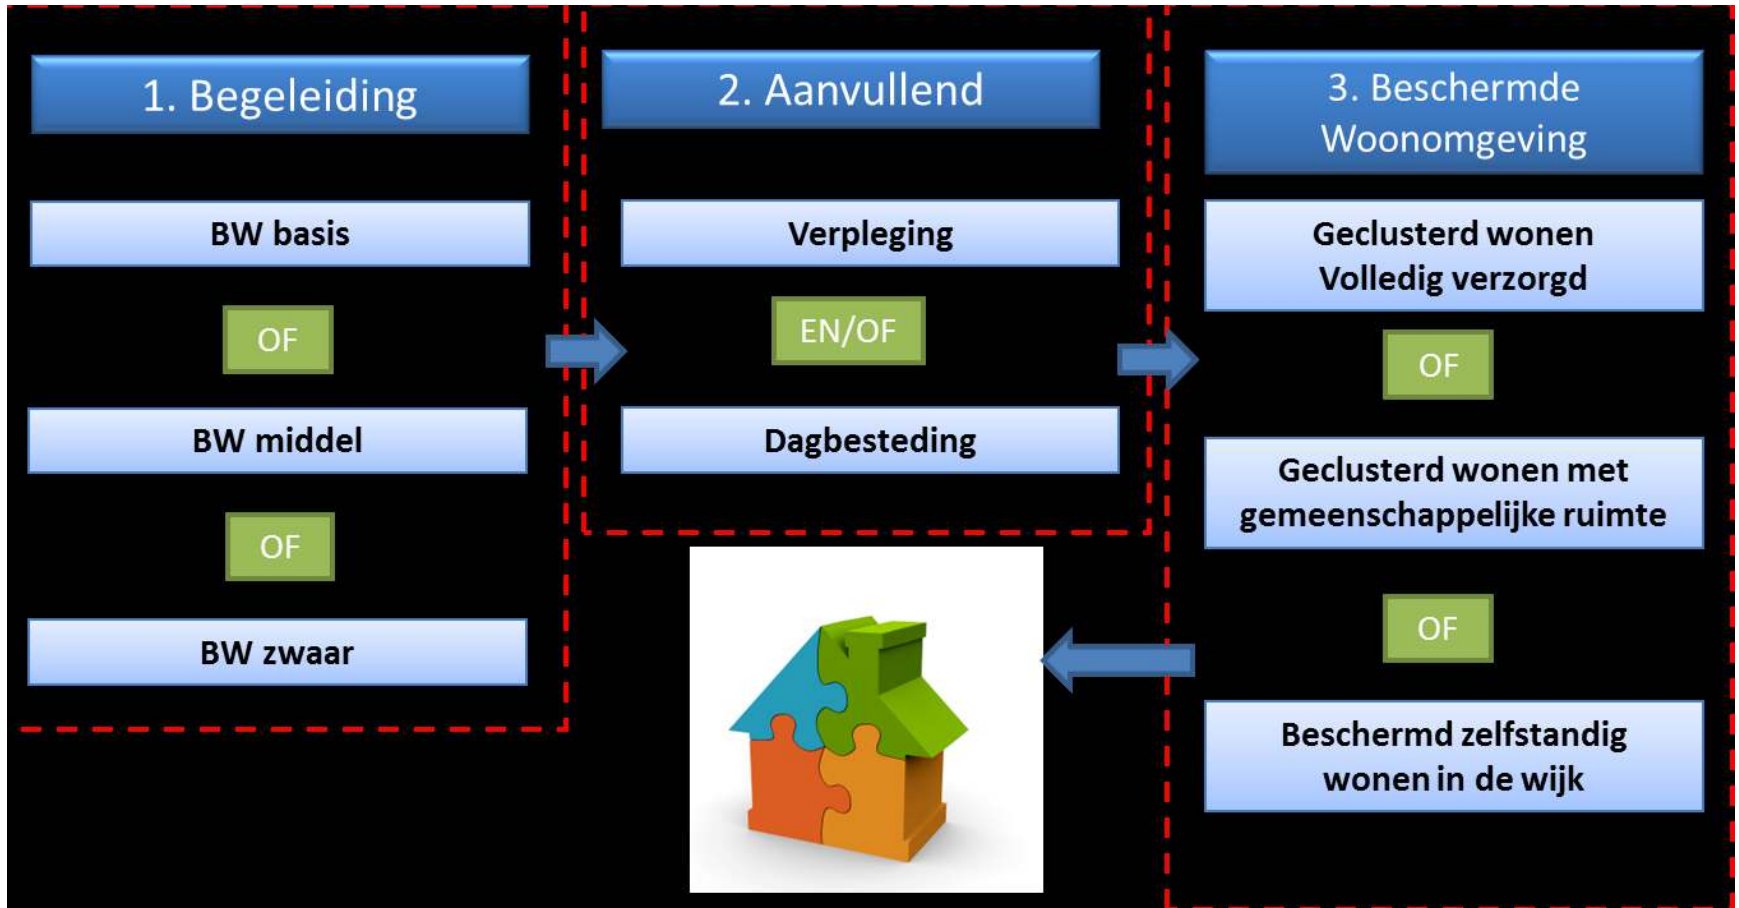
1. Begeleiding

BW basis

OF

BW middel

OF

BW zwaar

2. Aanvullend

Verpleging

EN/OF

Dagbesteding

3. Beschermde Woonomgeving

Geclusterd wonen Volledig verzorgd

OF

Geclusterd wonen met gemeenschappelijke ruimte

OF

Beschermd zelfstandig wonen in de wijk